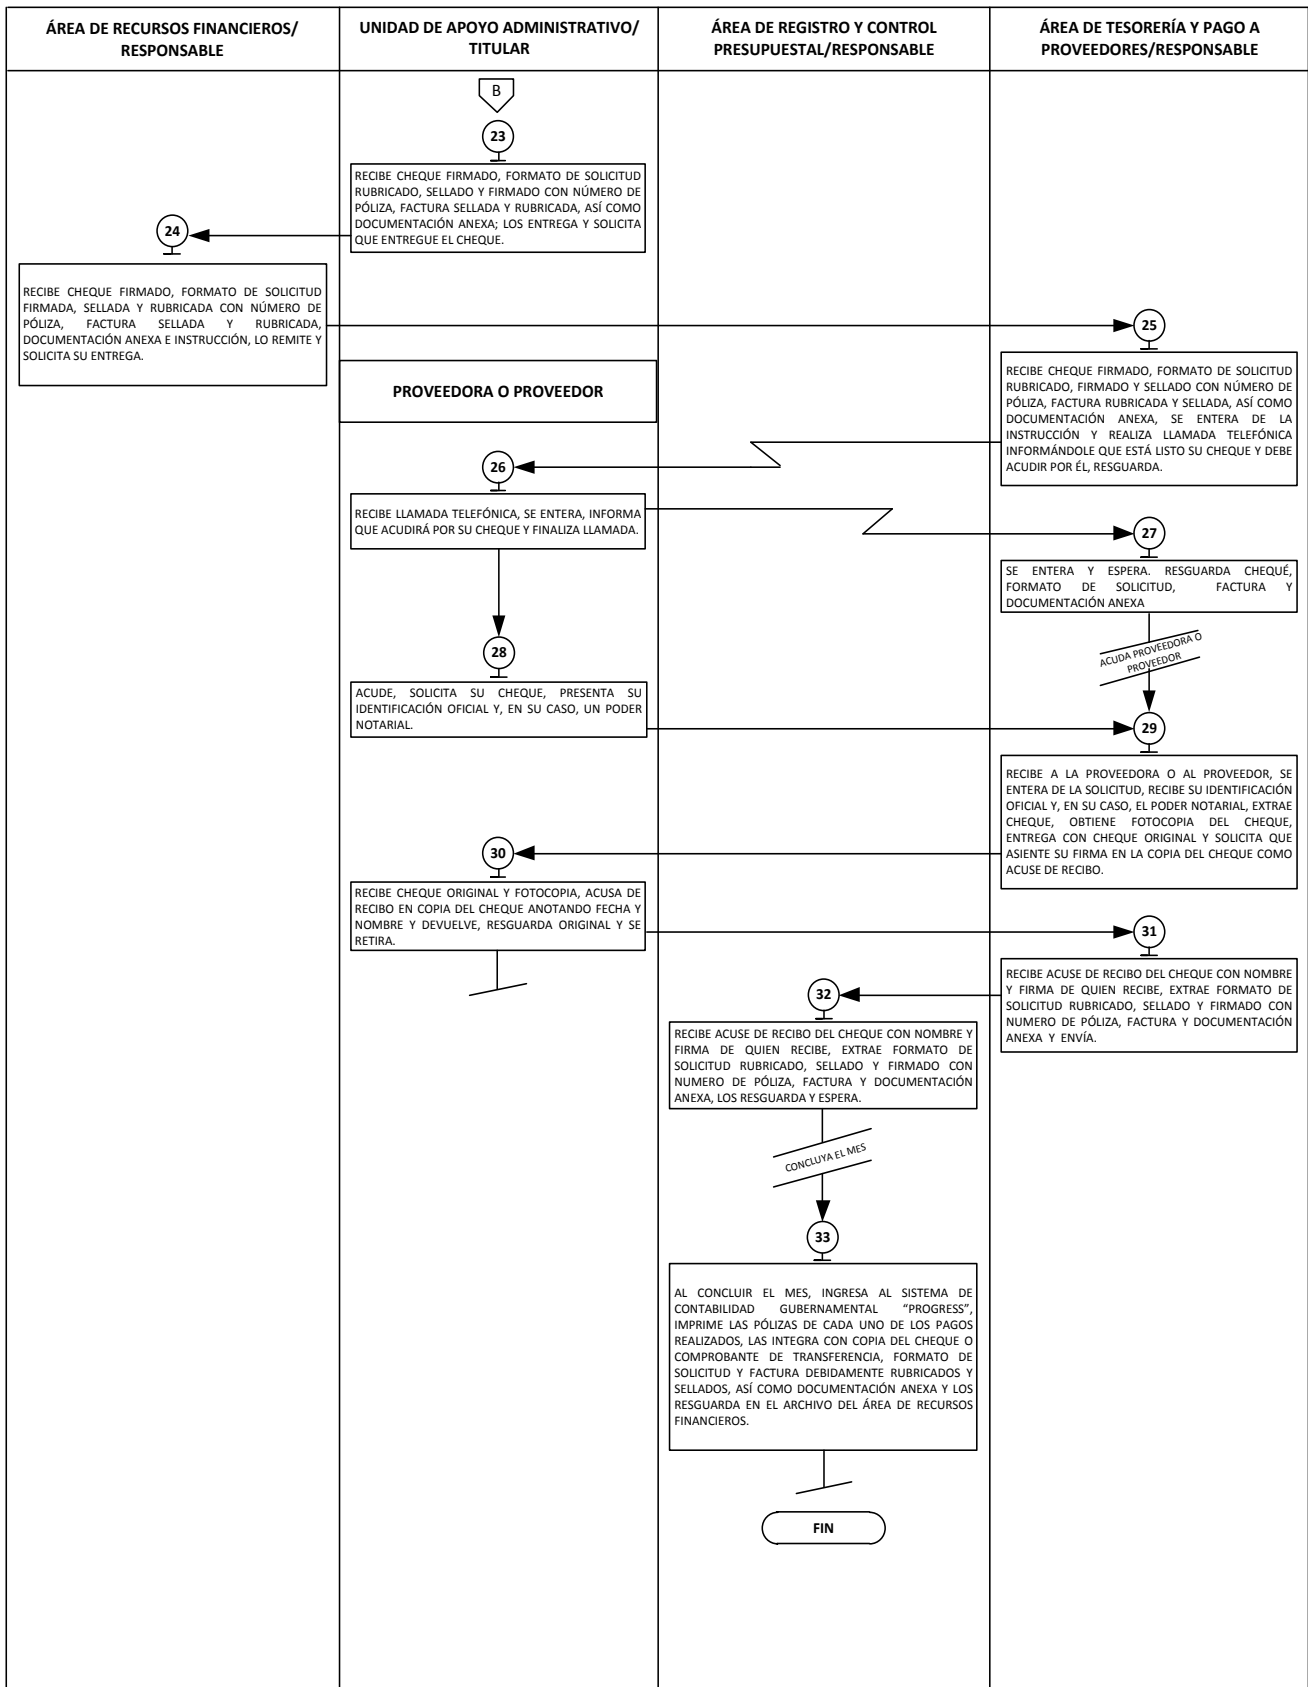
ÁREA DE RECURSOS FINANCIEROS/ RESPONSABLE

UNIDAD DE APOYO ADMINISTRATIVO/ TITULAR

ÁREA DE REGISTRO Y CONTROL PRESUPUESTAL/RESPONSABLE

ÁREA DE TESORERÍA Y PAGO A PROVEEDORES/RESPONSABLE

B

23

RECIBE CHEQUE FIRMADO, FORMATO DE SOLICITUD RUBRICADO, SELLADO Y FIRMADO CON NÚMERO DE PÓLIZA, FACTURA SELLADA Y RUBRICADA, ASÍ COMO DOCUMENTACIÓN ANEXA; LOS ENTREGA Y SOLICITA QUE ENTREGUE EL CHEQUE.

24

RECIBE CHEQUE FIRMADO, FORMATO DE SOLICITUD FIRMADA, SELLADA Y RUBRICADA CON NÚMERO DE PÓLIZA, FACTURA SELLADA Y RUBRICADA, DOCUMENTACIÓN ANEXA E INSTRUCCIÓN, LO REMITE Y SOLICITA SU ENTREGA.

25

RECIBE CHEQUE FIRMADO, FORMATO DE SOLICITUD RUBRICADO, FIRMADO Y SELLADO CON NÚMERO DE PÓLIZA, FACTURA RUBRICADA Y SELLADA, ASÍ COMO DOCUMENTACIÓN ANEXA, SE ENTERA DE LA INSTRUCCIÓN Y REALIZA LLAMADA TELEFÓNICA INFORMÁNDOLE QUE ESTÁ LISTO SU CHEQUE Y DEBE ACUDIR POR ÉL, RESGUARDA.

PROVEEDORA O PROVEEDOR

26

RECIBE LLAMADA TELEFÓNICA, SE ENTERA, INFORMA QUE ACUDIRÁ POR SU CHEQUE Y FINALIZA LLAMADA.

27

SE ENTERA Y ESPERA. RESGUARDA CHEQUÉ, FORMATO DE SOLICITUD, FACTURA Y DOCUMENTACIÓN ANEXA

ACUDA PROVEEDORA O PROVEEDOR

28

ACUDE, SOLICITA SU CHEQUE, PRESENTA SU IDENTIFICACIÓN OFICIAL Y, EN SU CASO, UN PODER NOTARIAL.

29

RECIBE A LA PROVEEDORA O AL PROVEEDOR, SE ENTERA DE LA SOLICITUD, RECIBE SU IDENTIFICACIÓN OFICIAL Y, EN SU CASO, EL PODER NOTARIAL, EXTRAE CHEQUE, OBTIENE FOTOCOPIA DEL CHEQUE, ENTREGA CON CHEQUE ORIGINAL Y SOLICITA QUE ASIENTE SU FIRMA EN LA COPIA DEL CHEQUE COMO ACUSE DE RECIBO.

30

RECIBE CHEQUE ORIGINAL Y FOTOCOPIA, ACUSA DE RECIBO EN COPIA DEL CHEQUE ANOTANDO FECHA Y NOMBRE Y DEVUELVE, RESGUARDA ORIGINAL Y SE RETIRA.

31

RECIBE ACUSE DE RECIBO DEL CHEQUE CON NOMBRE Y FIRMA DE QUIEN RECIBE, EXTRAE FORMATO DE SOLICITUD RUBRICADO, SELLADO Y FIRMADO CON NUMERO DE PÓLIZA, FACTURA Y DOCUMENTACIÓN ANEXA Y ENVÍA.

32

RECIBE ACUSE DE RECIBO DEL CHEQUE CON NOMBRE Y FIRMA DE QUIEN RECIBE, EXTRAE FORMATO DE SOLICITUD RUBRICADO, SELLADO Y FIRMADO CON NUMERO DE PÓLIZA, FACTURA Y DOCUMENTACIÓN ANEXA, LOS RESGUARDA Y ESPERA.

CONCLUYA EL MES

33

AL CONCLUIR EL MES, INGRESA AL SISTEMA DE CONTABILIDAD GUBERNAMENTAL "PROGRESS", IMPRIME LAS PÓLIZAS DE CADA UNO DE LOS PAGOS REALIZADOS, LAS INTEGRA CON COPIA DEL CHEQUE O COMPROBANTE DE TRANSFERENCIA, FORMATO DE SOLICITUD Y FACTURA DEBIDAMENTE RUBRICADOS Y SELLADOS, ASÍ COMO DOCUMENTACIÓN ANEXA Y LOS RESGUARDA EN EL ARCHIVO DEL ÁREA DE RECURSOS FINANCIEROS.

FIN